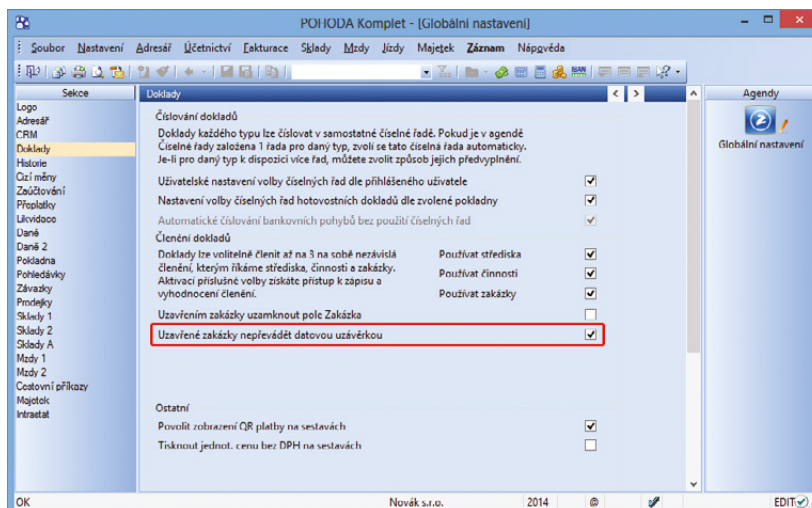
POHODA Komplet - [Globální nastavení]

Soubor Nastavení Adresář Účetnictví Fakturace Sklady Mzdy Jízdy Majetek Záznam Nápověda

Sekce
Logo
Adresář
CRM
Doklady
Historie
Cizí měny
Zaúčtování
Přeplatky
Likvidace
Daně
Daně 2
Pokladna
Pohledávky
Závazky
Prodejky
Sklady 1
Sklady 2
Sklady A
Mzdy 1
Mzdy 2
Cestovní příkazy
Majetek
Intrastat

Doklady

Číslování dokladů

Doklady každého typu lze číslovat v samostatné číselné řadě. Pokud je v agendě Číselné řady založena 1 řada pro daný typ, zvolí se tato číselná řada automaticky. Je-li pro daný typ k dispozici více řad, můžete zvolit způsob jejich předvyplnění.

Uživatelské nastavení volby číselných řad dle přihlášeného uživatele

Nastavení volby číselných řad hotovostních dokladů dle zvolené pokladny

Automatické číslování bankovních pohybů bez použití číselných řad

Členění dokladů

Doklady lze volitelně členit až na 3 na sobě nezávislá členění, kterým říkáme střediska, činnosti a zakázky. Aktivací příslušné volby získáte přístup k zápisu a vyhodnocení členění.

Používat střediska
Používat činnosti
Používat zakázky

Uzavřením zakázky uzamknout pole Zakázka

Uzavřené zakázky nepřevádět datovou uzávěrkou

Ostatní

Povolit zobrazení QR platby na sestavách

Tisknout jednot. cenu bez DPH na sestavách

Agendy
Globální nastavení

OK
Novák s.r.o.
2014
EDIT